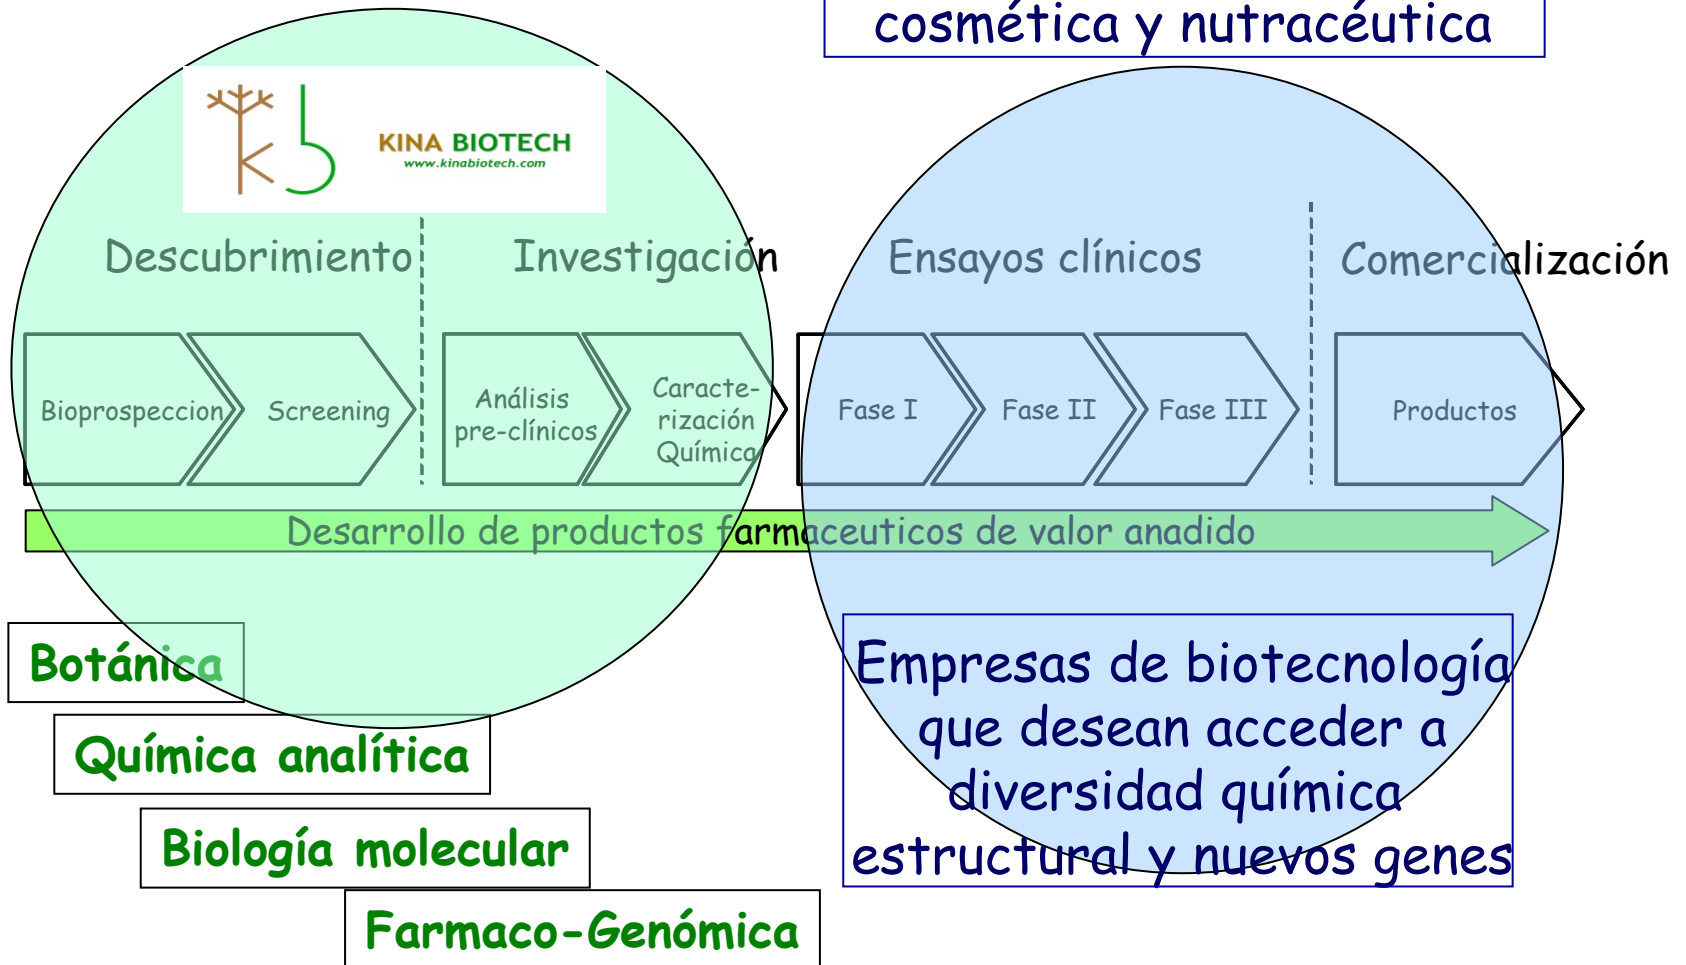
cosmética y nutracéutica

KINA BIOTECH
www.kinabiotech.com

Descubrimiento

Investigación

Ensayos clínicos

Comercialización

Bioprospeccion

Screening

Análisis pre-clínicos

Caracterización Química

Fase I

Fase II

Fase III

Productos

Desarrollo de productos farmaceuticos de valor anadido

Botánica

Química analítica

Biología molecular

Farmaco-Genómica

Empresas de biotecnología que desean acceder a diversidad química estructural y nuevos genes